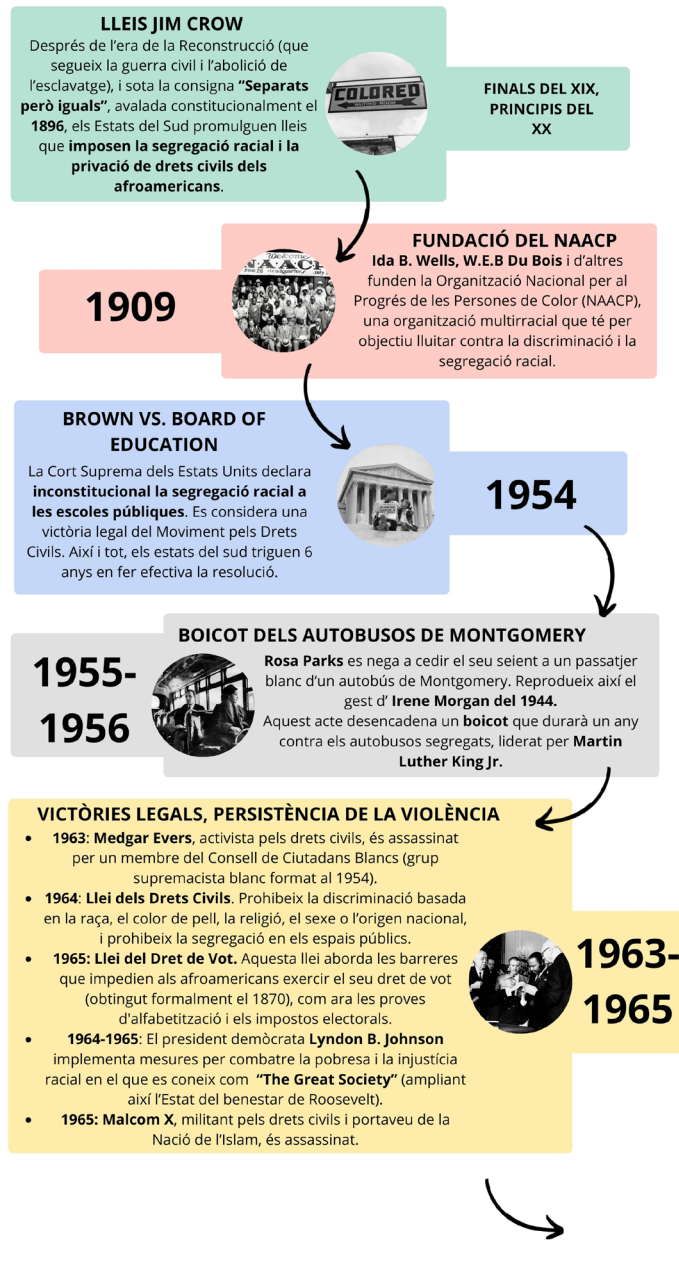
LLEIS JIM CROW

Després de l'era de la Reconstrucció (que segueix la guerra civil i l'abolició de l'esclavatge), i sota la consigna **"Separats però iguals"**, avalada constitucionalment el **1896**, els Estats del Sud promulguen lleis que **imposen la segregació racial i la privació de drets civils dels afroamericans**.

COLORED

FINALS DEL XIX, PRINCIPIS DEL XX

FUNDACIÓ DEL NAACP

1909

**Ida B. Wells, W.E.B Du Bois** i d'altres funden la Organització Nacional per al Progrés de les Persones de Color (NAACP), una organització multirracial que té per objectiu lluitar contra la discriminació i la segregació racial.

BROWN VS. BOARD OF EDUCATION

La Cort Suprema dels Estats Units declara **inconstitucional la segregació racial a les escoles públiques**. Es considera una victòria legal del Moviment pels Drets Civils. Així i tot, els estats del sud triguen 6 anys en fer efectiva la resolució.

1954

BOICOT DELS AUTOBUSOS DE MONTGOMERY

1955-1956

**Rosa Parks** es nega a cedir el seu seient a un passatjer blanc d'un autobús de Montgomery. Reprodueix així el gest d' **Irene Morgan del 1944.**
Aquest acte desencadena un **boicot** que durarà un any contra els autobusos segregats, liderat per **Martin Luther King Jr.**

VICTÒRIES LEGALS, PERSISTÈNCIA DE LA VIOLÈNCIA

- **1963**: **Medgar Evers**, activista pels drets civils, és assassinat per un membre del Consell de Ciutadans Blancs (grup supremacista blanc format al 1954).
- **1964**: **Llei dels Drets Civils**. Prohibeix la discriminació basada en la raça, el color de pell, la religió, el sexe o l'origen nacional, i prohibeix la segregació en els espais públics.
- **1965: Llei del Dret de Vot.** Aquesta llei aborda les barreres que impedien als afroamericans exercir el seu dret de vot (obtingut formalment el 1870), com ara les proves d'alfabetització i els impostos electorals.
- **1964-1965**: El president demòcrata **Lyndon B. Johnson** implementa mesures per combatre la pobresa i la injustícia racial en el que es coneix com **"The Great Society"** (ampliant així l'Estat del benestar de Roosevelt).
- **1965: Malcom X**, militant pels drets civils i portaveu de la Nació de l'Islam, és assassinat.

1963-1965